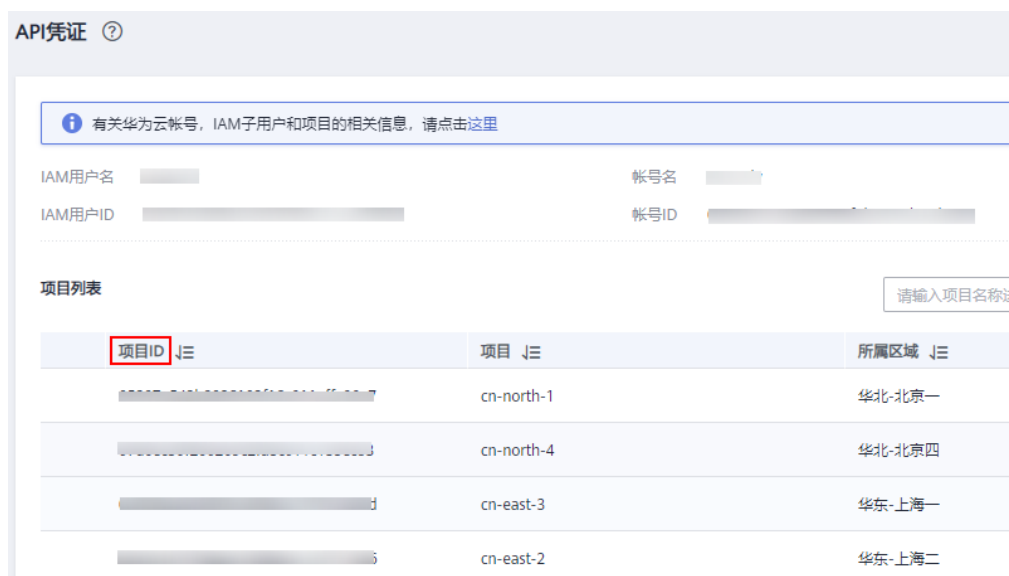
API凭证 ⑦

有关华为云帐号，IAM子用户和项目的相关信息，请点击这里

IAM用户名 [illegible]

帐号名 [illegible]

IAM用户ID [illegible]

帐号ID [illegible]

项目列表

请输入项目名称 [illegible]

| 项目ID | 项目 | 所属区域 |
|---|---|---|
| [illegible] | cn-north-1 | 华北-北京一 |
| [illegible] | cn-north-4 | 华北-北京四 |
| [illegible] | cn-east-3 | 华东-上海一 |
| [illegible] | cn-east-2 | 华东-上海二 |